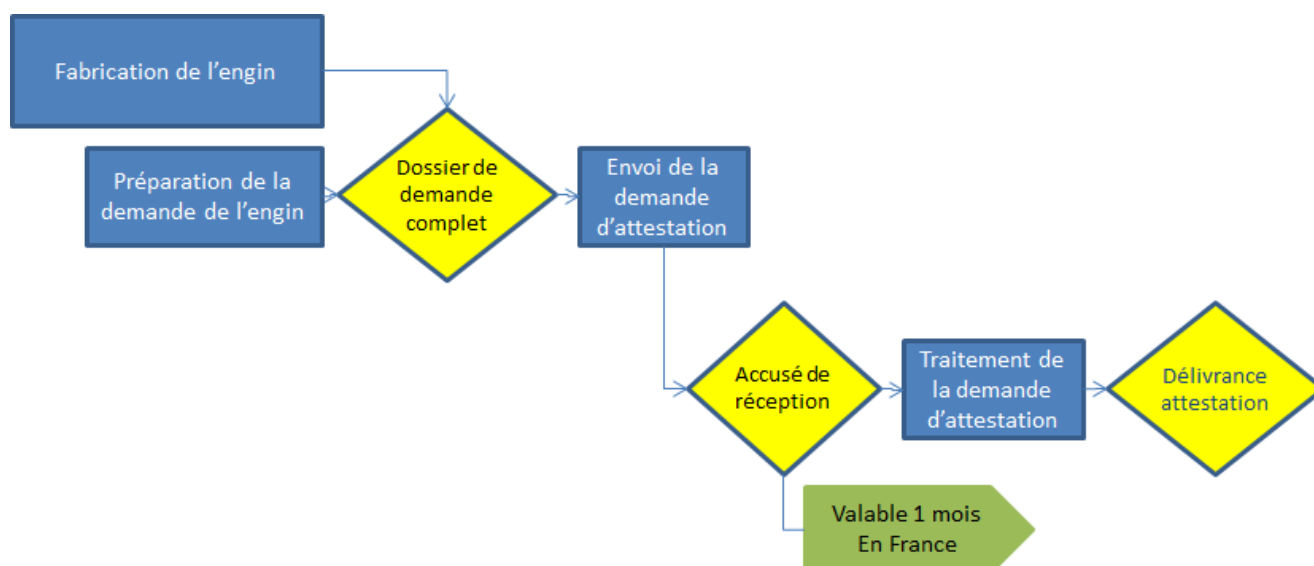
Fabrication de l’engin

Préparation de la demande de l’engin

Dossier de demande complet

Envoi de la demande d’attestation

Accusé de réception

Traitement de la demande d’attestation

Délivrance attestation

Valable 1 mois En France